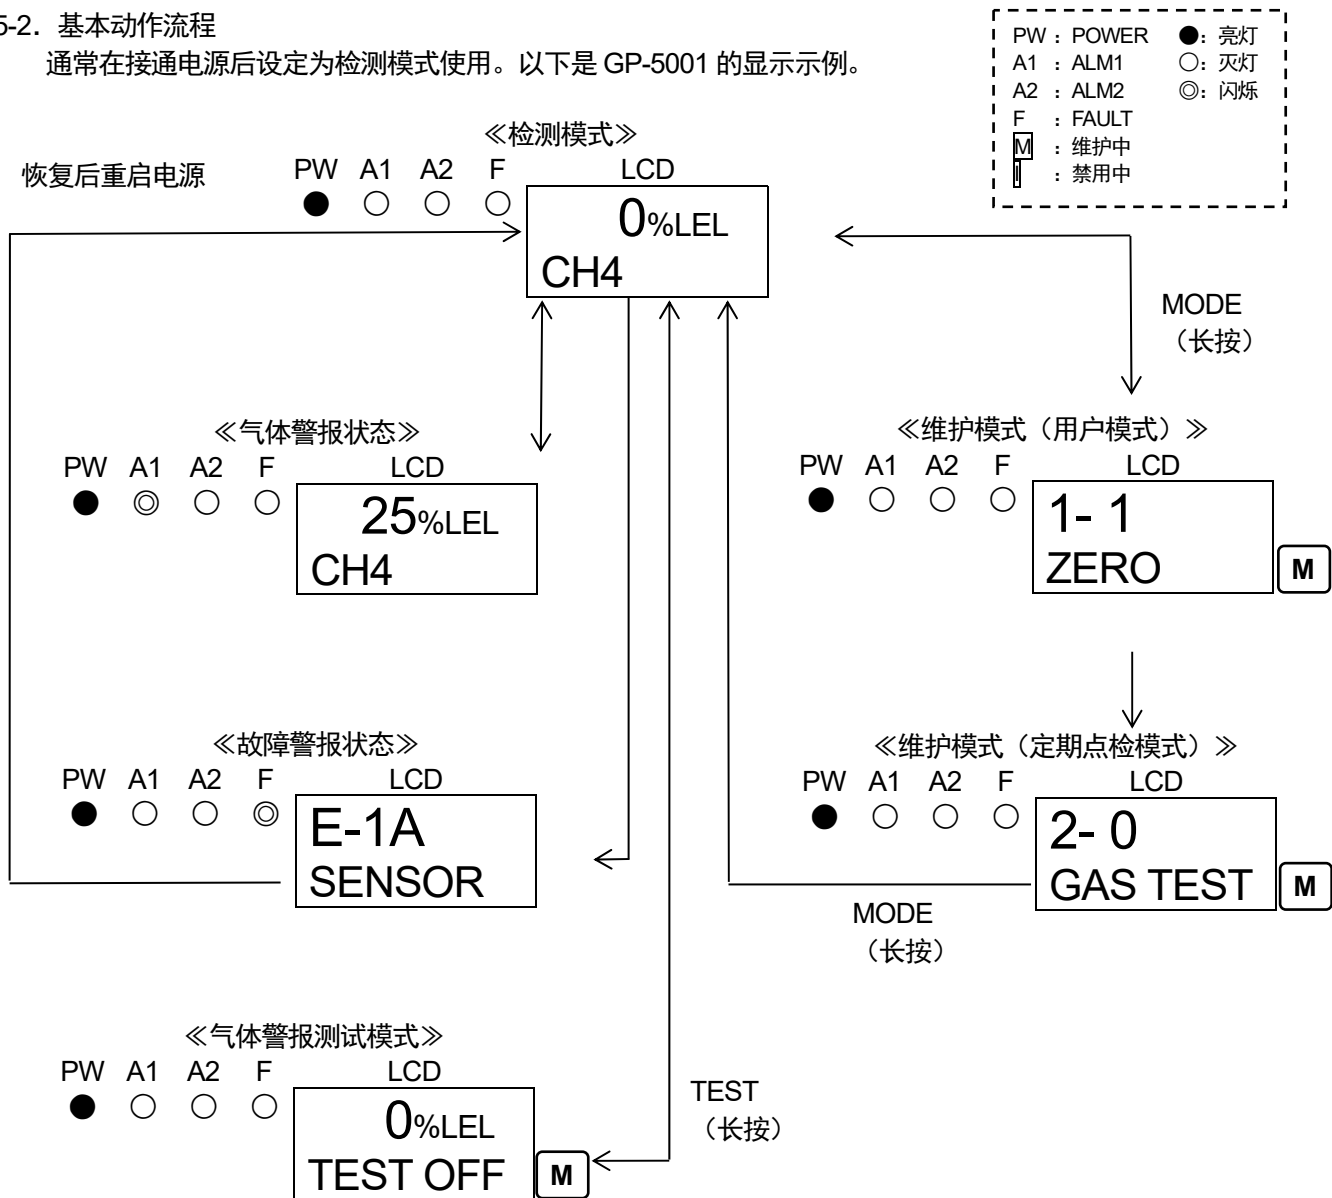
5-2. 基本动作流程
通常在接通电源后设定为检测模式使用。以下是 GP-5001 的显示示例。

PW : POWER ●: 亮灯
A1 : ALM1 ○: 灭灯
A2 : ALM2 ◎: 闪烁
F : FAULT
M : 维护中
I : 禁用中

≪检测模式≫
恢复后重启电源
PW A1 A2 F LCD
0%LEL
CH4

MODE
(长按)

≪气体警报状态≫
PW A1 A2 F LCD
25%LEL
CH4

≪维护模式(用户模式)≫
PW A1 A2 F LCD
1- 1
ZERO
M

≪故障警报状态≫
PW A1 A2 F LCD
E-1A
SENSOR

≪维护模式(定期点检模式)≫
PW A1 A2 F LCD
2- 0
GAS TEST
M

MODE
(长按)

≪气体警报测试模式≫
PW A1 A2 F LCD
0%LEL
TEST OFF
M

TEST
(长按)